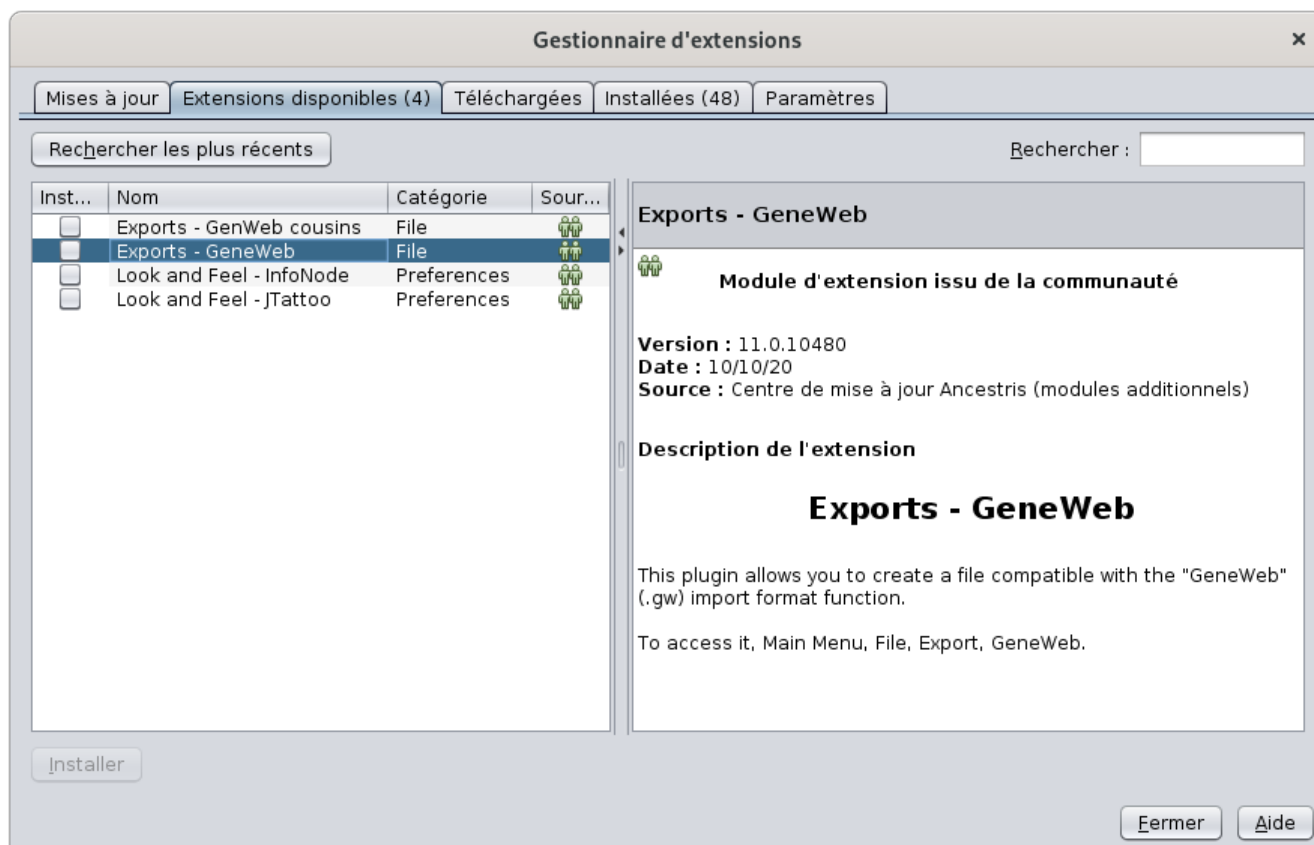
Gestionnaire d'extensions ×

Mises à jour | Extensions disponibles (4) | Téléchargées | Installées (48) | Paramètres

Rechercher les plus récents

Rechercher :

| Inst... | Nom | Catégorie | Sour... |
|---|---|---|---|
| | Exports - GenWeb cousins | File | |
| | Exports - GeneWeb | File | |
| | Look and Feel - InfoNode | Preferences | |
| | Look and Feel - JTattoo | Preferences | |

Exports - GeneWeb

Module d'extension issu de la communauté

**Version :** 11.0.10480
**Date :** 10/10/20
**Source :** Centre de mise à jour Ancestris (modules additionnels)

Description de l'extension

Exports - GeneWeb

This plugin allows you to create a file compatible with the "GeneWeb" (.gw) import format function.

To access it, Main Menu, File, Export, GeneWeb.

Installer

Fermer Aide